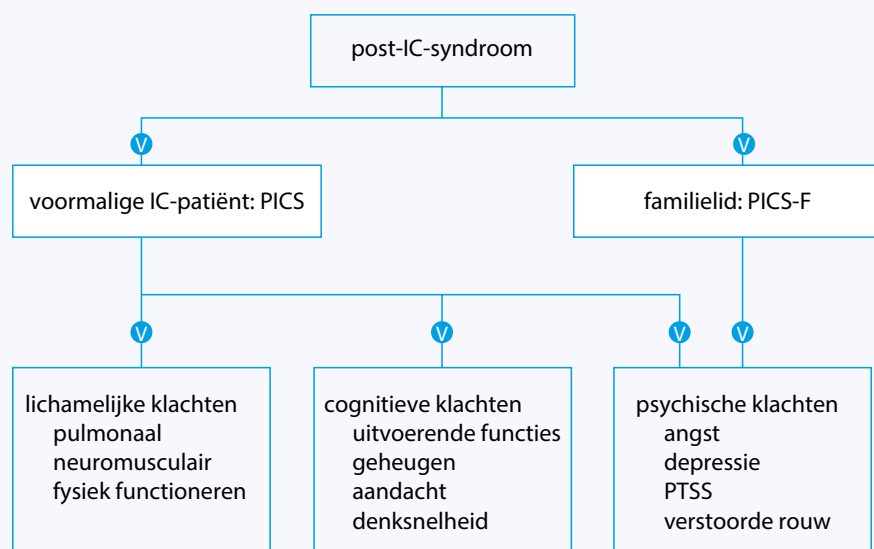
post-IC-syndroom

V

V

voormalige IC-patiënt: PICS

familielid: PICS-F

V

V

V

V

lichamelijke klachten
pulmonaal
neuromusculair
fysiek functioneren

cognitieve klachten
uitvoerende functies
geheugen
aandacht
denksnelheid

psychische klachten
angst
depressie
PTSS
verstoorde rouw